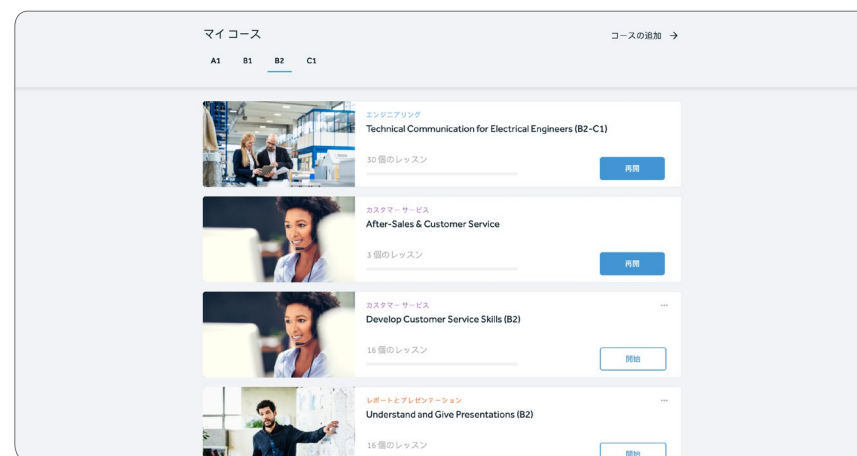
マイコース

コースの追加 →

A1 B1 B2 C1

エンジニアリング
Technical Communication for Electrical Engineers (B2-C1)
30 個のレッスン
再開

カスタマー サービス
After-Sales & Customer Service
3 個のレッスン
再開

カスタマー サービス
Develop Customer Service Skills (B2)
16 個のレッスン
開始

レポートとプレゼンテーション
Understand and Give Presentations (B2)
16 個のレッスン
開始